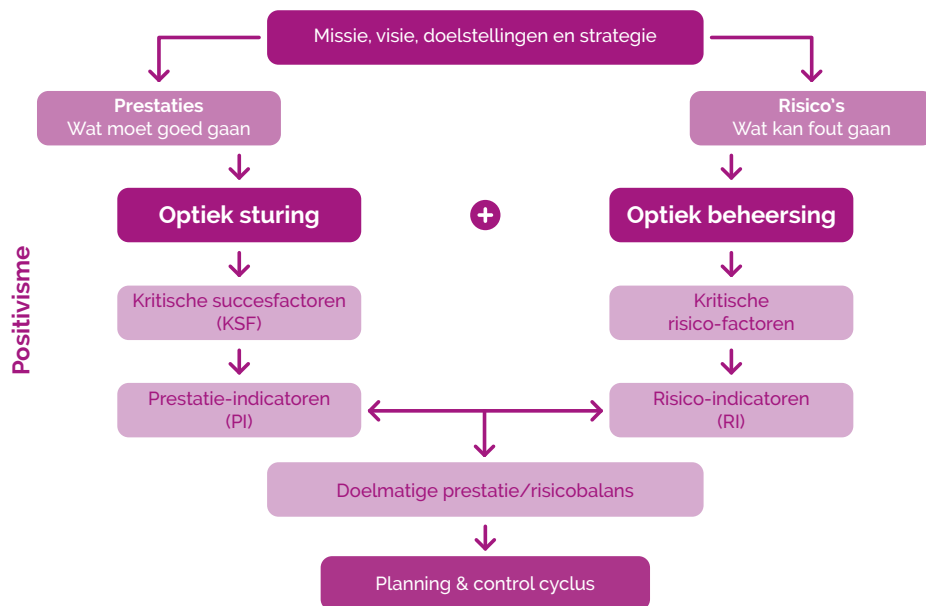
Missie, visie, doelstellingen en strategie

Prestaties
Wat moet goed gaan

Risico's
Wat kan fout gaan

Optiek sturing

+

Optiek beheersing

Positivisme

Kritische succesfactoren
(KSF)

Kritische
risico-factoren

Prestatie-indicatoren
(PI)

Risico-indicatoren
(RI)

Doelmatige prestatie/risicobalans

Planning & control cyclus